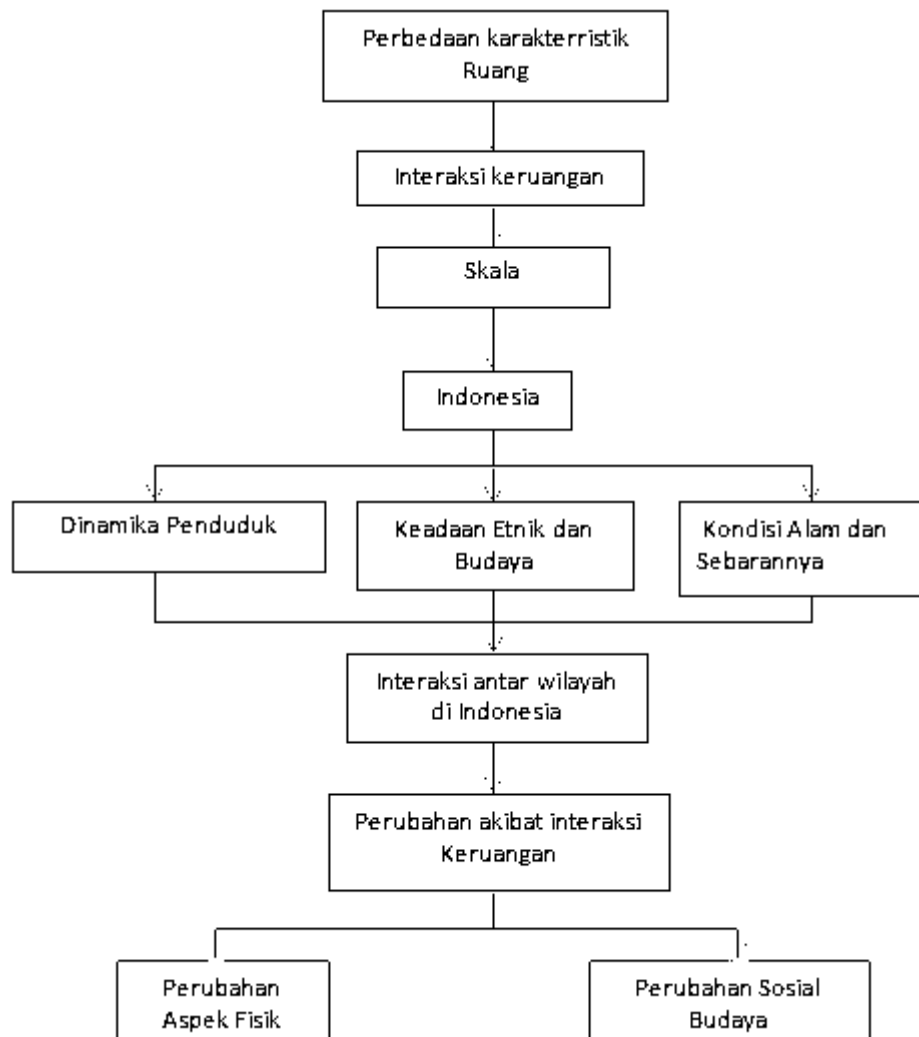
Perbedaan karakterristik Ruang

Interaksi keruangan

Skala

Indonesia

Dinamika Penduduk

Keadaan Etnik dan Budaya

Kondisi Alam dan Sebarannya

Interaksi antar wilayah di Indonesia

Perubahan akibat interaksi Keruangan

Perubahan Aspek Fisik

Perubahan Sosial Budaya